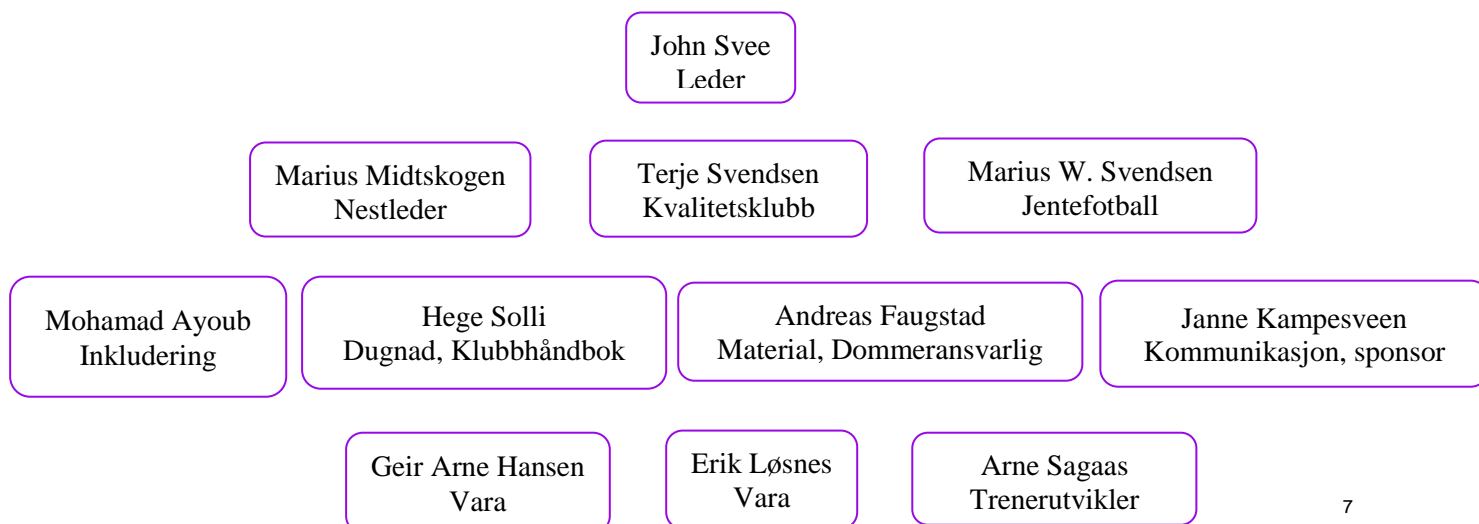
John Svee
Leder

Marius Midtskogen
Nestleder

Terje Svendsen
Kvalitetsklubb

Marius W. Svendsen
Jentefotball

Mohamad Ayoub
Inkludering

Hege Solli
Dugnad, Klubbhåndbok

Andreas Faugstad
Material, Dommeransvarlig

Janne Kampesveen
Kommunikasjon, sponsor

Geir Arne Hansen
Vara

Erik Løsnes
Vara

Arne Sagaas
Trenerutvikler

7